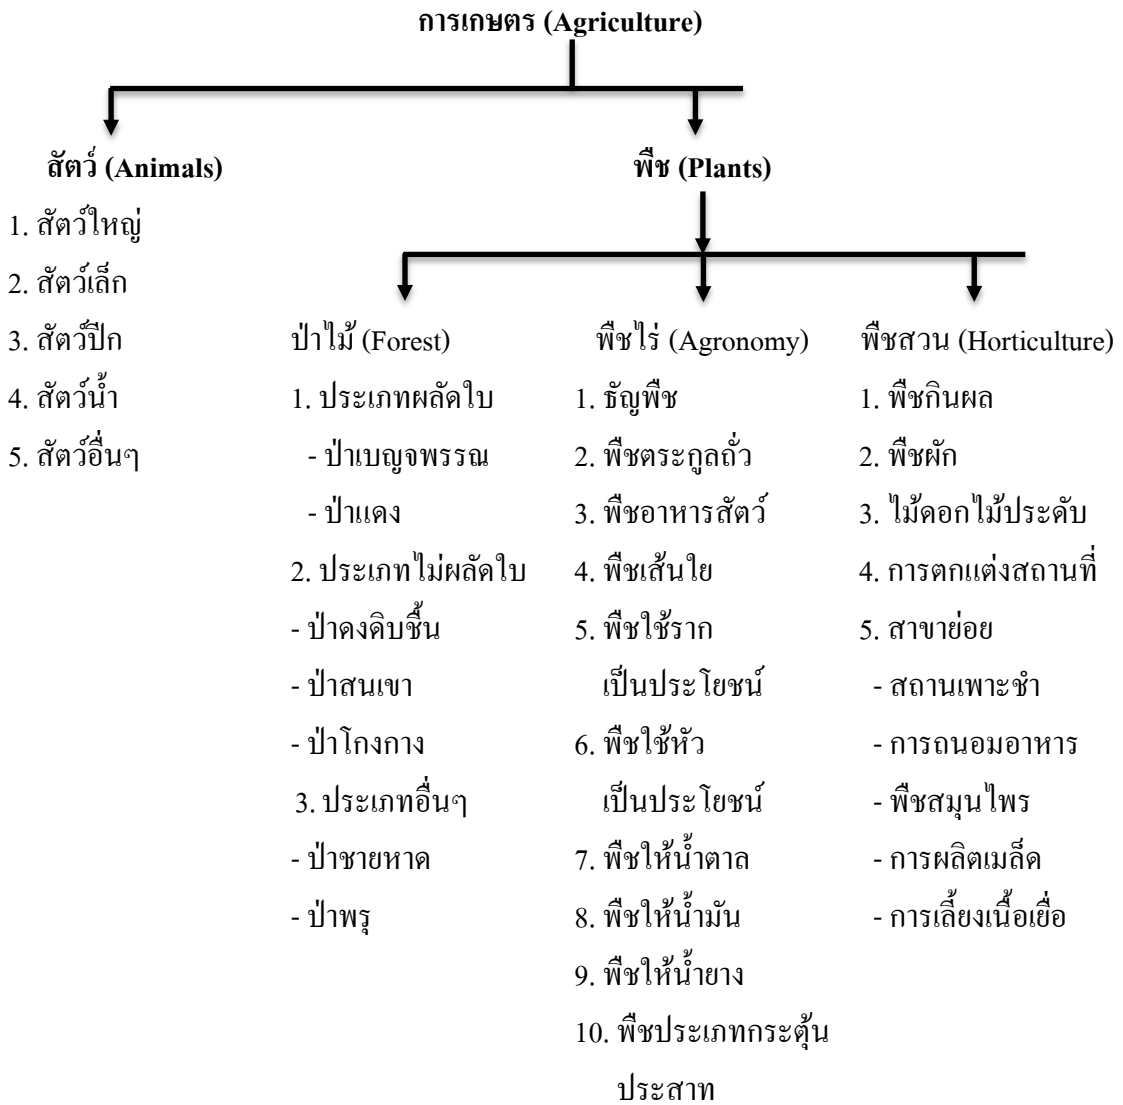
การเกษตร (Agriculture)

สัตว์ (Animals)
1. สัตว์ใหญ่
2. สัตว์เล็ก
3. สัตว์ปีก
4. สัตว์น้ำ
5. สัตว์อื่นๆ

พืช (Plants)

ป่าไม้ (Forest)
1. ประเภทผลัดใบ
- ป่าเบญจพรรณ
- ป่าแดง
2. ประเภทไม่ผลัดใบ
- ป่าดงดิบชื้น
- ป่าสนเขา
- ป่าโกงกาง
3. ประเภทอื่นๆ
- ป่าชายหาด
- ป่าพรุ

พืชไร่ (Agronomy)
1. ธัญพืช
2. พืชตระกูลถั่ว
3. พืชอาหารสัตว์
4. พืชเส้นใย
5. พืชใช้ราก เป็นประโยชน์
6. พืชใช้หัว เป็นประโยชน์
7. พืชให้น้ำตาล
8. พืชให้น้ำมัน
9. พืชให้น้ำยาง
10. พืชประเภทกระตุ้น ประสาท

พืชสวน (Horticulture)
1. พืชกินผล
2. พืชผัก
3. ไม้ดอกไม้ประดับ
4. การตกแต่งสถานที่
5. สาขาย่อย
- สถานเพาะชำ
- การถนอมอาหาร
- พืชสมุนไพร
- การผลิตเมล็ด
- การเลี้ยงเนื้อเยื่อ